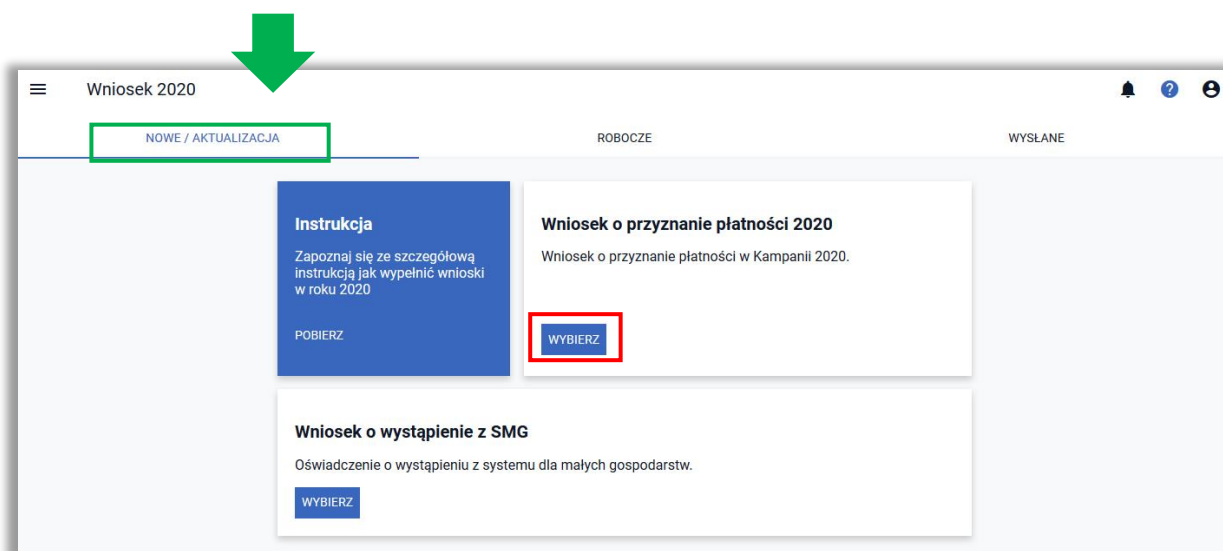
Wniosek 2020

NOWE / AKTUALIZACJA

ROBOCZE

WYSŁANE

Instrukcja

Zapoznaj się ze szczegółową instrukcją jak wypełnić wnioski w roku 2020

POBIERZ

Wniosek o przyznanie płatności 2020

Wniosek o przyznanie płatności w Kampanii 2020.

WYBIERZ

Wniosek o wystąpienie z SMG

Oświadczenie o wystąpieniu z systemu dla małych gospodarstw.

WYBIERZ